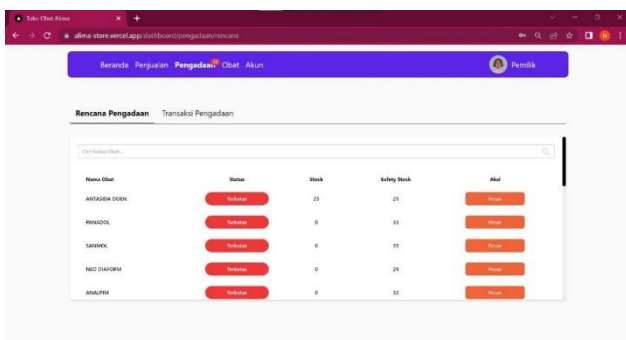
Toko Obat Alma
alima-store.vercel.app/dashboard/pengadaan/rencana

Beranda Penjualan Pengadaan Obat Akun
Pemilik

Rencana Pengadaan Transaksi Pengadaan

Cari Nama Obat...

| Nama Obat | Status | Stock | Safety Stock | Aksi |
|---|---|---|---|---|
| ANTASIDA DOEN | Terbatas | 25 | 29 | Pesan |
| PANADOL | Terbatas | 0 | 33 | Pesan |
| SANMOL | Terbatas | 0 | 35 | Pesan |
| NEO DIAFORM | Terbatas | 0 | 29 | Pesan |
| ANALPIM | Terbatas | 0 | 33 | Pesan |